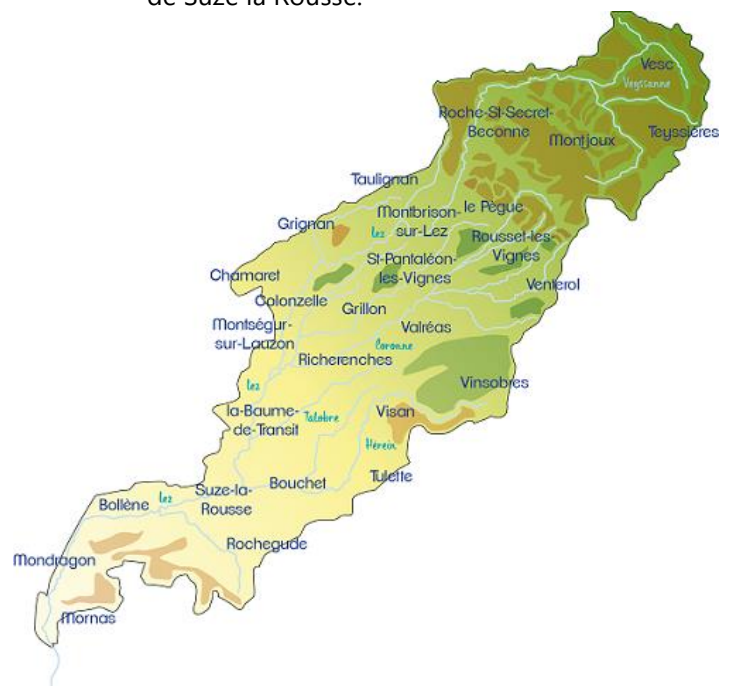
de Suze la Rousse.

Vesc
Veyssanne
Roche-St-Secret-Beconne
Montjoux
Teyssières
Taulignan
le Pègue
Grignan
Montbrison-sur-Lez
Lez
Rousset-les-Vignes
St-Pantaléon-les-Vignes
Chamaret
Venterol
Colonzelle
Grillon
Montségur-sur-Lauzon
Valréas
Coronne
Richerenches
Lez
Vinsobres
la-Baume-de-Transit
Talobre
Visan
Hérein
Tulette
Bouchet
Bollène
Lez
Suze-la-Rousse
Rochegude
Mondragon
Mornas